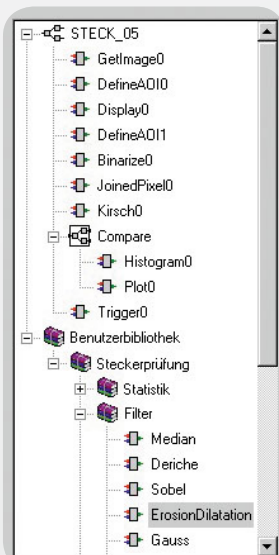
STECK_05
GetImage0
DefineAOI0
Display0
DefineAOI1
Binarize0
JoinedPixel0
Kirsch0
Compare
Histogram0
Plot0
Trigger0
Benutzerbibliothek
Steckerprüfung
Statistik
Filter
Median
Deriche
Sobel
ErosionDilatation
Gauss